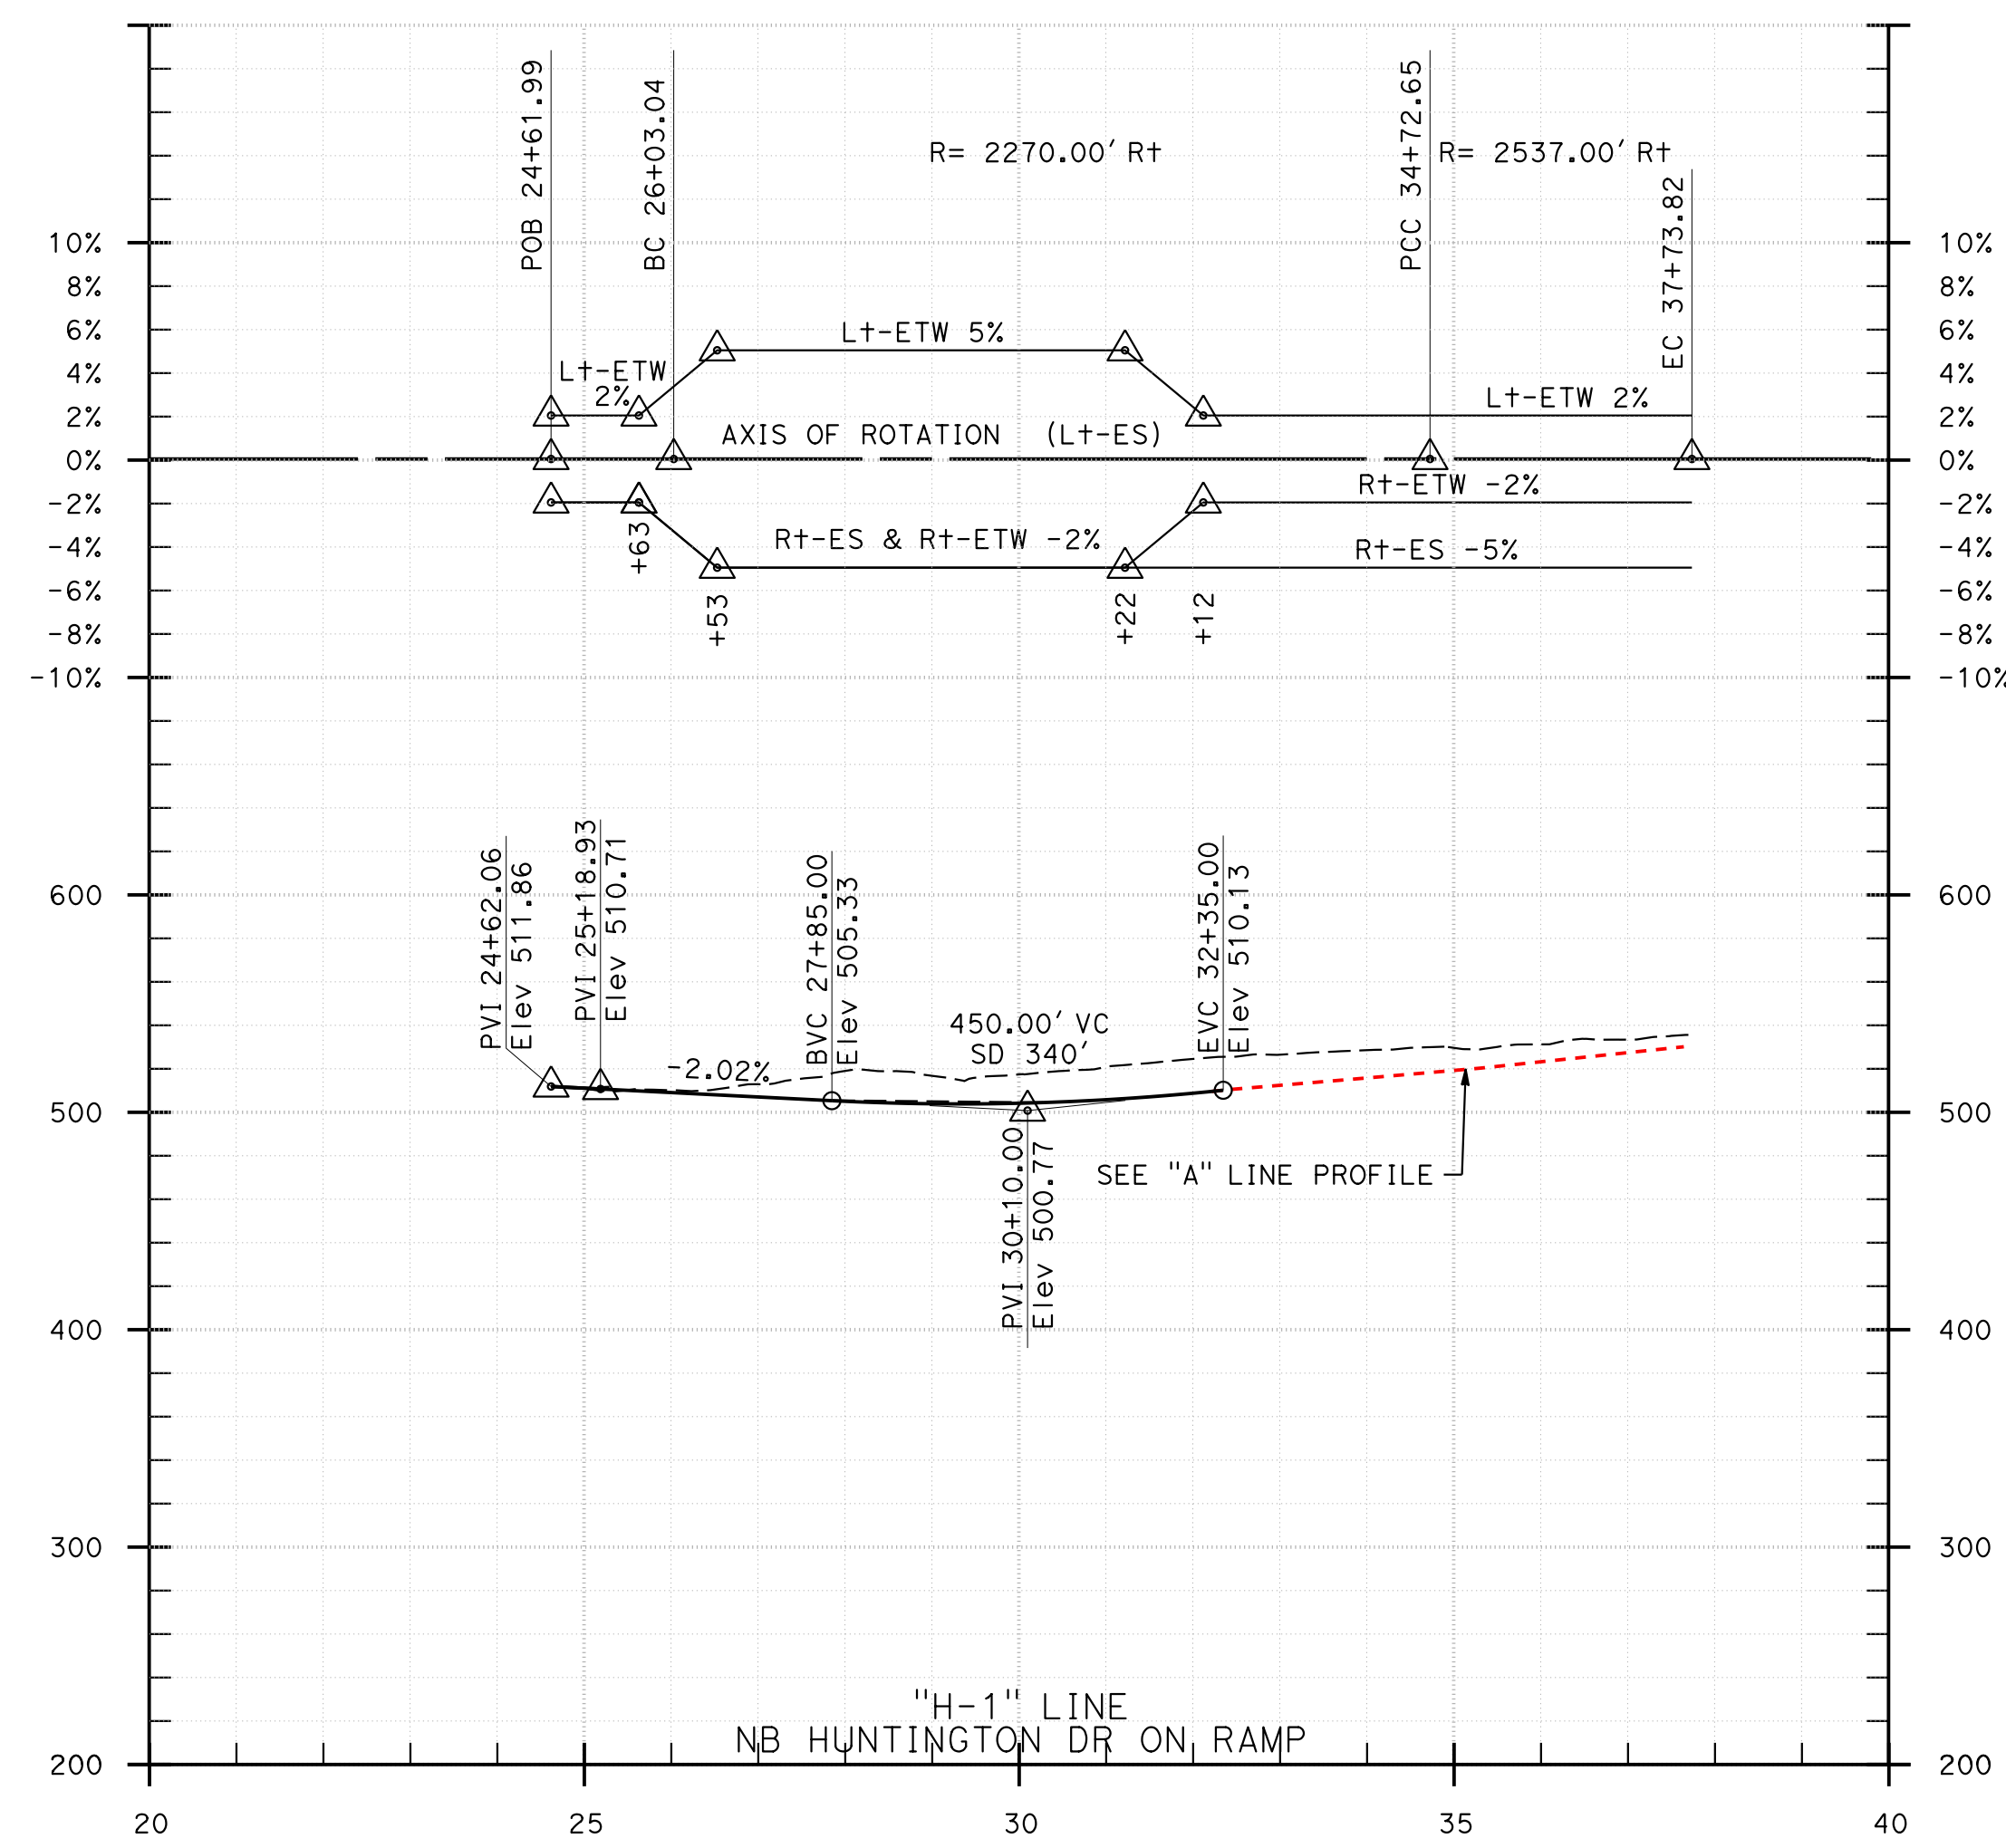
POB 24+61.99
BC 26+03.04
R= 2270.00' Rt
PCC 34+72.65
R= 2537.00' Rt
EC 37+73.82

10%
8%
6%
4%
2%
0%
-2%
-4%
-6%
-8%
-10%

Lt-ETW 5%
Lt-ETW 2%
AXIS OF ROTATION (Lt-ES)
Lt-ETW 2%
Rt-ETW -2%
+63
Rt-ES & Rt-ETW -2%
Rt-ES -5%
+53
+22
+12

10%
8%
6%
4%
2%
0%
-2%
-4%
-6%
-8%
-10%

600
500
400
300
200

PVI 24+62.06
Elev 511.86
PVI 25+18.93
Elev 510.71
-2.02%
BVC 27+85.00
Elev 505.33
450.00' VC
SD 340'
EVC 32+35.00
Elev 510.13
PVI 30+10.00
Elev 500.77
SEE "A" LINE PROFILE

600
500
400
300
200

"H-1" LINE
NB HUNTINGTON DR ON RAMP

20
25
30
35
40